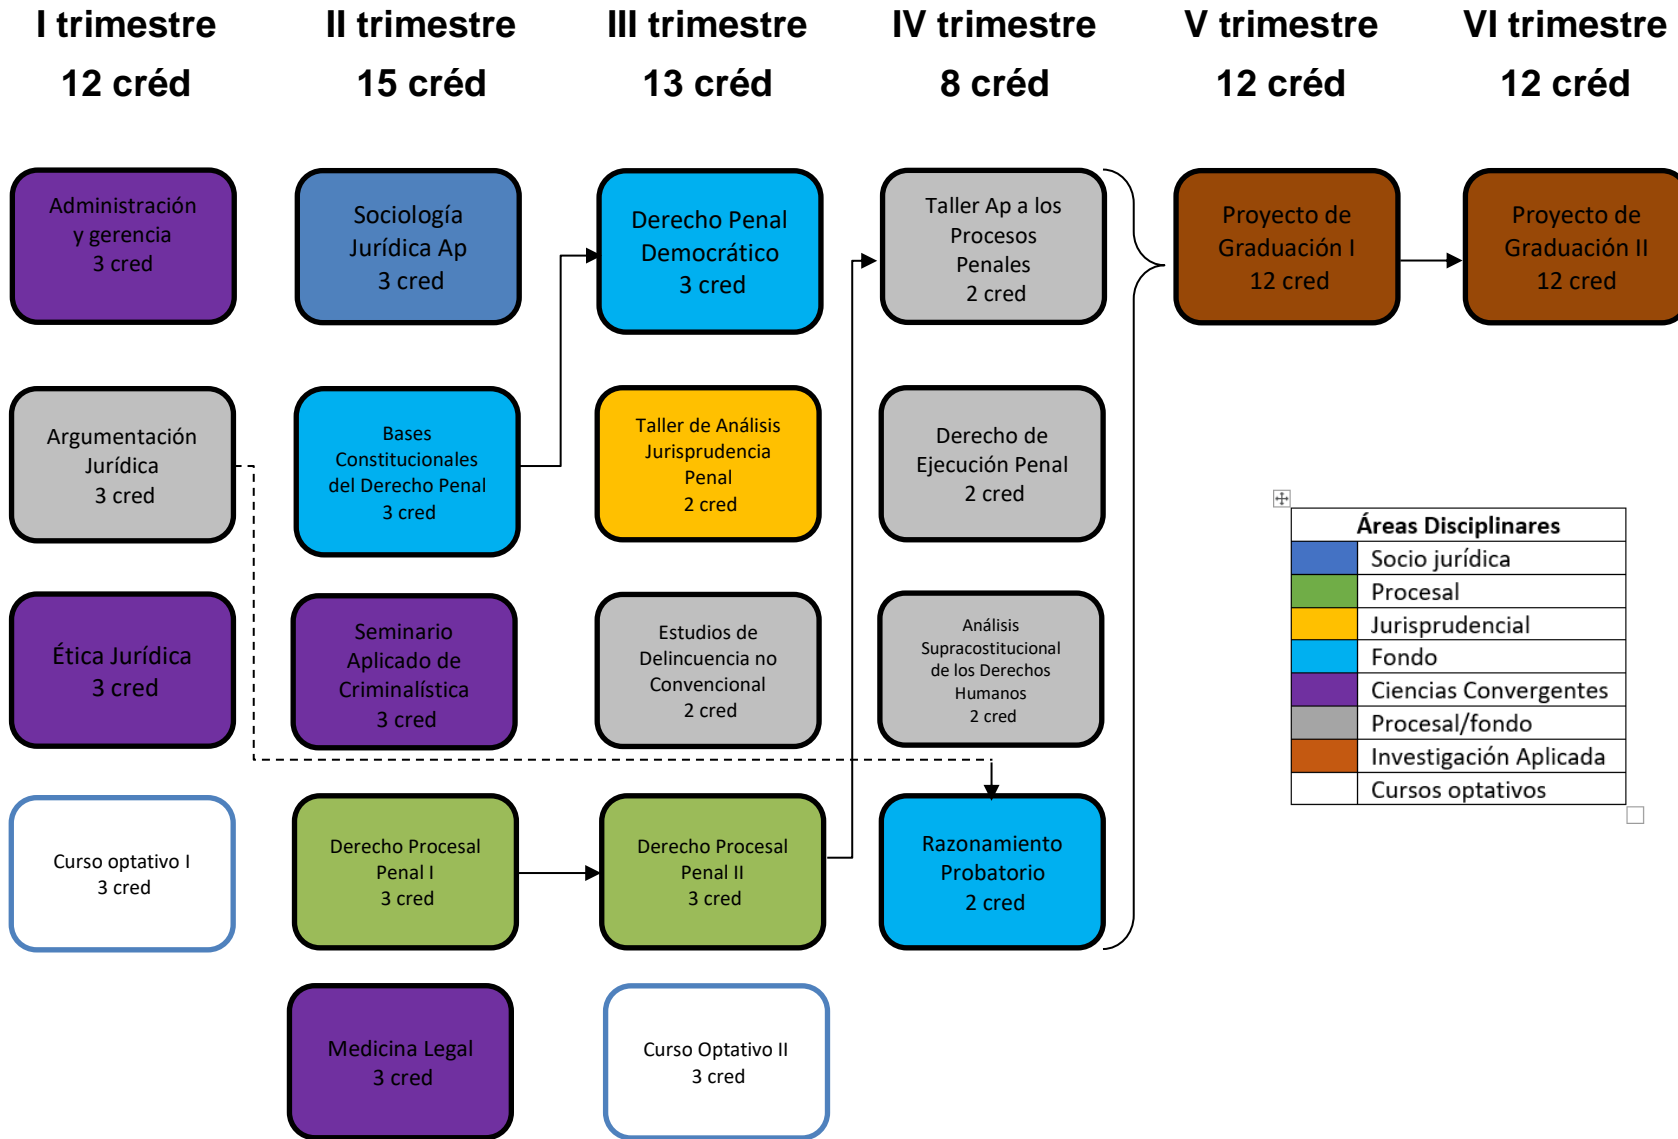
I trimestre
12 créd

II trimestre
15 créd

III trimestre
13 créd

IV trimestre
8 créd

V trimestre
12 créd

VI trimestre
12 créd

Administración y gerencia
3 cred

Argumentación Jurídica
3 cred

Ética Jurídica
3 cred

Curso optativo I
3 cred

Sociología Jurídica Ap
3 cred

Bases Constitucionales del Derecho Penal
3 cred

Seminario Aplicado de Criminalística
3 cred

Derecho Procesal Penal I
3 cred

Medicina Legal
3 cred

Derecho Penal Democrático
3 cred

Taller de Análisis Jurisprudencia Penal
2 cred

Estudios de Delincuencia no Convencional
2 cred

Derecho Procesal Penal II
3 cred

Curso Optativo II
3 cred

Taller Ap a los Procesos Penales
2 cred

Derecho de Ejecución Penal
2 cred

Análisis Supracostitucional de los Derechos Humanos
2 cred

Razonamiento Probatorio
2 cred

Proyecto de Graduación I
12 cred

Proyecto de Graduación II
12 cred

| Áreas Disciplinares | |
|---|---|
| | Socio jurídica |
| | Procesal |
| | Jurisprudencial |
| | Fondo |
| | Ciencias Convergentes |
| | Procesal/fondo |
| | Investigación Aplicada |
| | Cursos optativos |